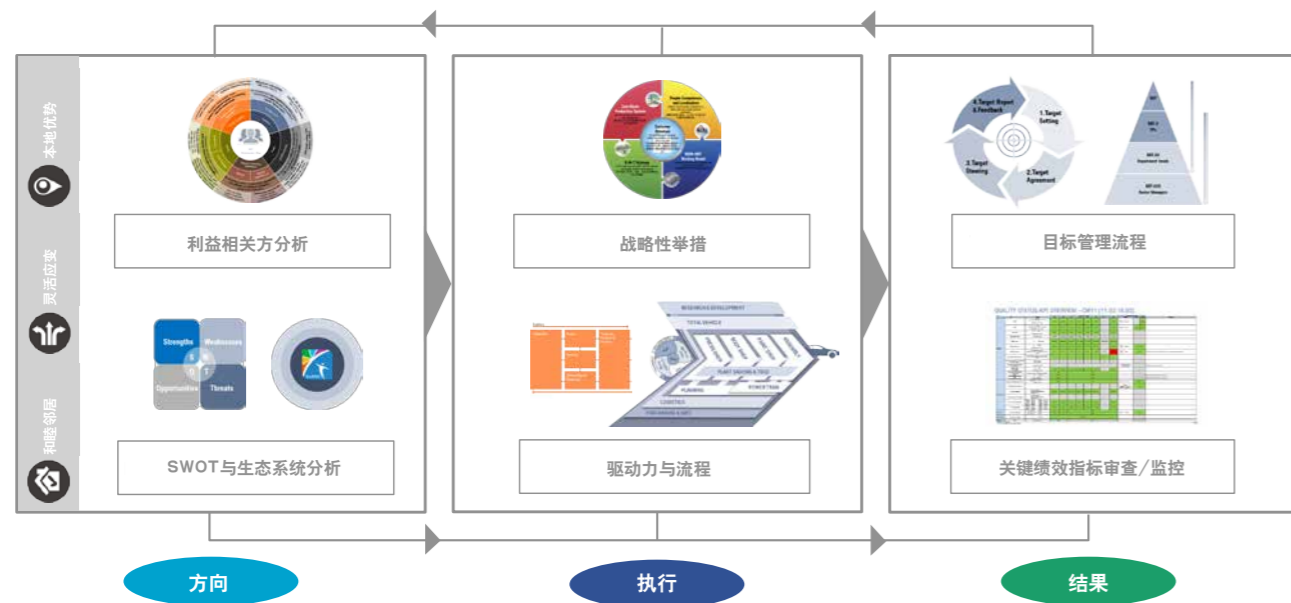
本地优势

灵活应变

和睦邻居

利益相关方分析

Strengths

Weaknesses

Opportunities

Threats

S

W

O

T

SWOT与生态系统分析

战略性举措

驱动力与流程

4. Target Report & Feedback

1. Target Setting

2. Target Agreement

3. Target Steering

目标管理流程

关键绩效指标审查/监控

方向

执行

结果